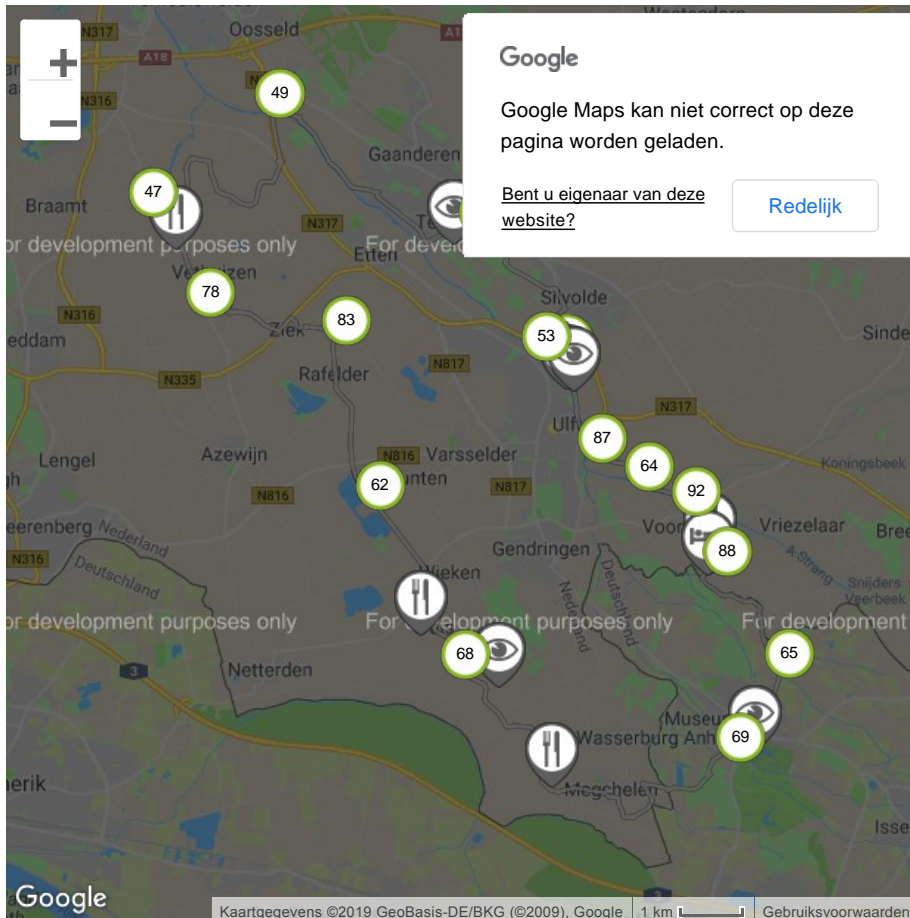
+
−
N317
Oosseld
A18
N316
49
Gaanderen
47
Braamt
N317
For development purposes only
For devel
Etten
Vethuizen
78
Silvolde
N316
Ziek
83
53
Sinde
eddam
Rafelder
N817
N335
N317
Ulft
87
Lengel
Azewijn
N816
Varsselder
64
Koningsbeek
62
unten
N817
N816
92
eerenberg
Nederland
Voor
Vriezelaar
Bree
N316
Deutschland
Gendringen
88
A Strang
Snijders Veerbeek
Wieken
Nederland
Deutschland
For development purposes only
For development purposes only
For development
65
68
3
Netterden
Museu
69
Wasserburg Anh
erik
Megchelen
Isse
Google
Google
Google Maps kan niet correct op deze pagina worden geladen.
Bent u eigenaar van deze website?
Redelijk
Kaartgegevens ©2019 GeoBasis-DE/BKG (©2009), Google
1 km
Gebruiksvoorwaarden